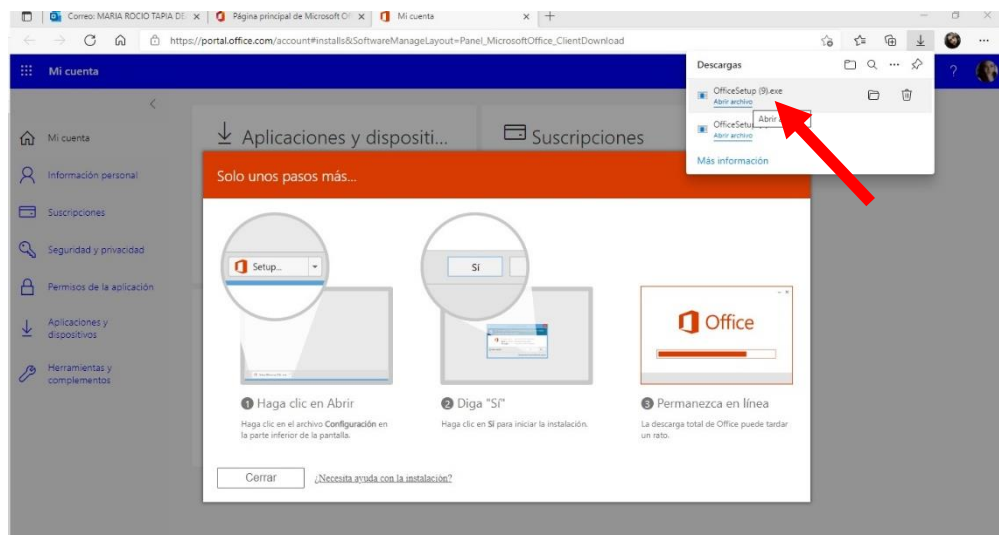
Correo: MARIA ROCIO TAPIA DE
Página principal de Microsoft Of
Mi cuenta

https://portal.office.com/account#installs&SoftwareManageLayout=Panel_MicrosoftOffice_ClientDownload

Mi cuenta

Descargas

OfficeSetup (9).exe
Abrir archivo
Abrir a
OfficeSetup
Abrir archivo
Más información

Mi cuenta
Información personal
Suscripciones
Seguridad y privacidad
Permisos de la aplicación
Aplicaciones y dispositivos
Herramientas y complementos

Aplicaciones y dispositi...
Suscripciones

Solo unos pasos más...

Setup...
Sí
Office

1 Haga clic en Abrir
Haga clic en el archivo Configuración en la parte inferior de la pantalla.

2 Diga "Sí"
Haga clic en Sí para iniciar la instalación.

3 Permanezca en línea
La descarga total de Office puede tardar un rato.

Cerrar
¿Necesita ayuda con la instalación?